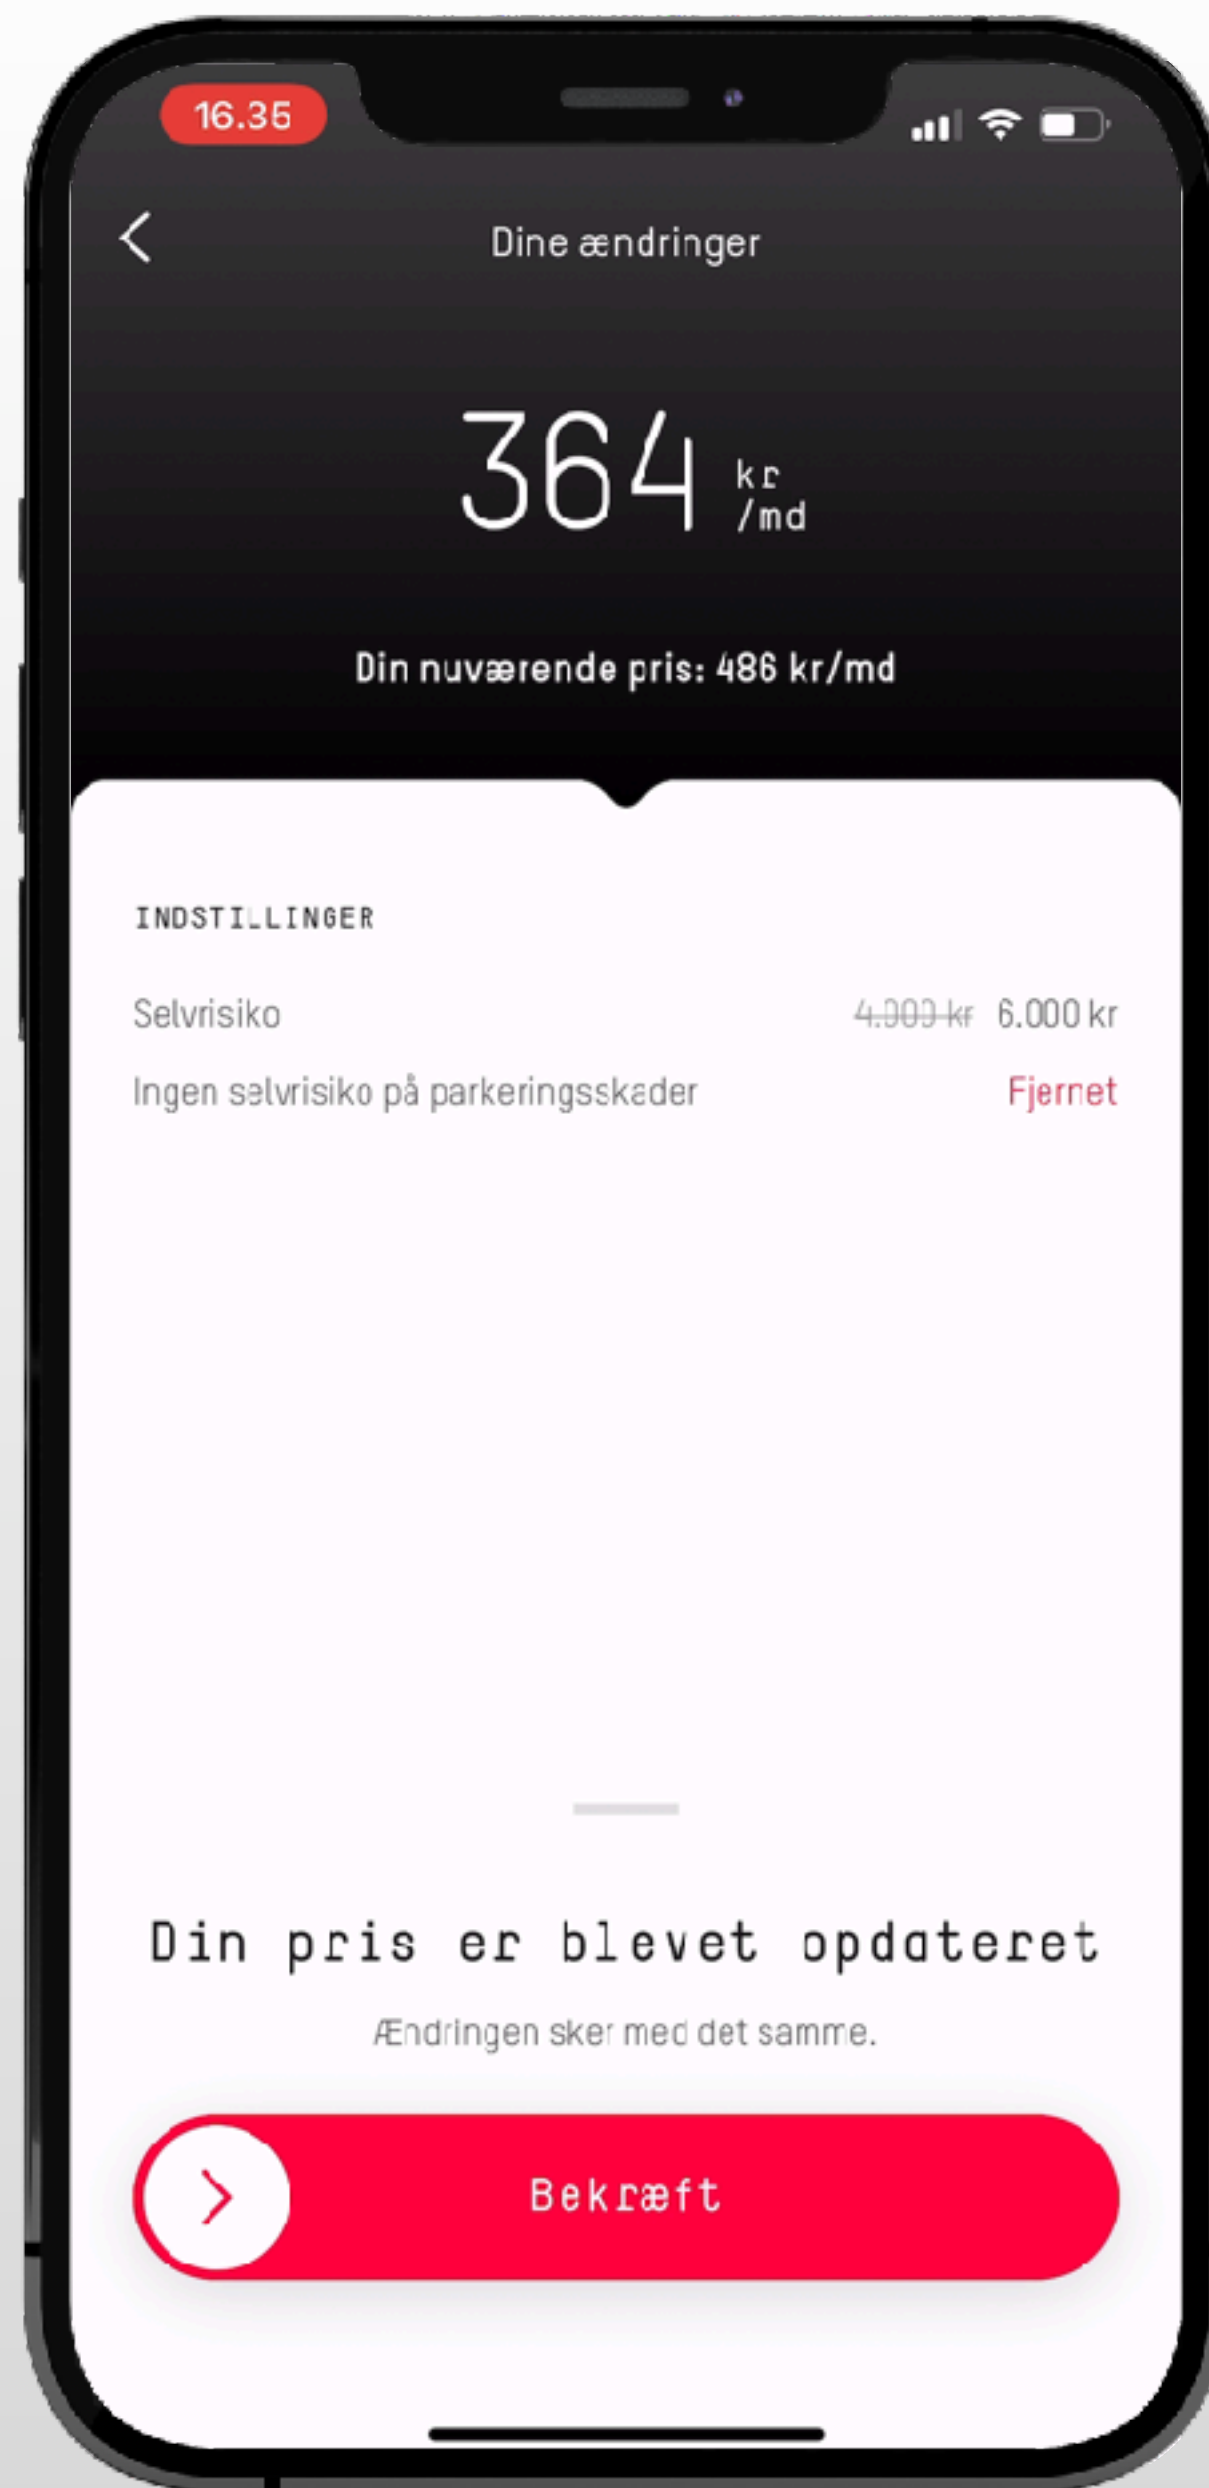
16.35

Dine ændringer

364 kr /md

Din nuværende pris: 486 kr/md

INDSTILLINGER

Selvrisiko ~~4.000 kr~~ 6.000 kr

Ingen selvrisiko på parkeringsskader Fjernet

Din pris er blevet opdateret

Ændringen sker med det samme.

Bekræft